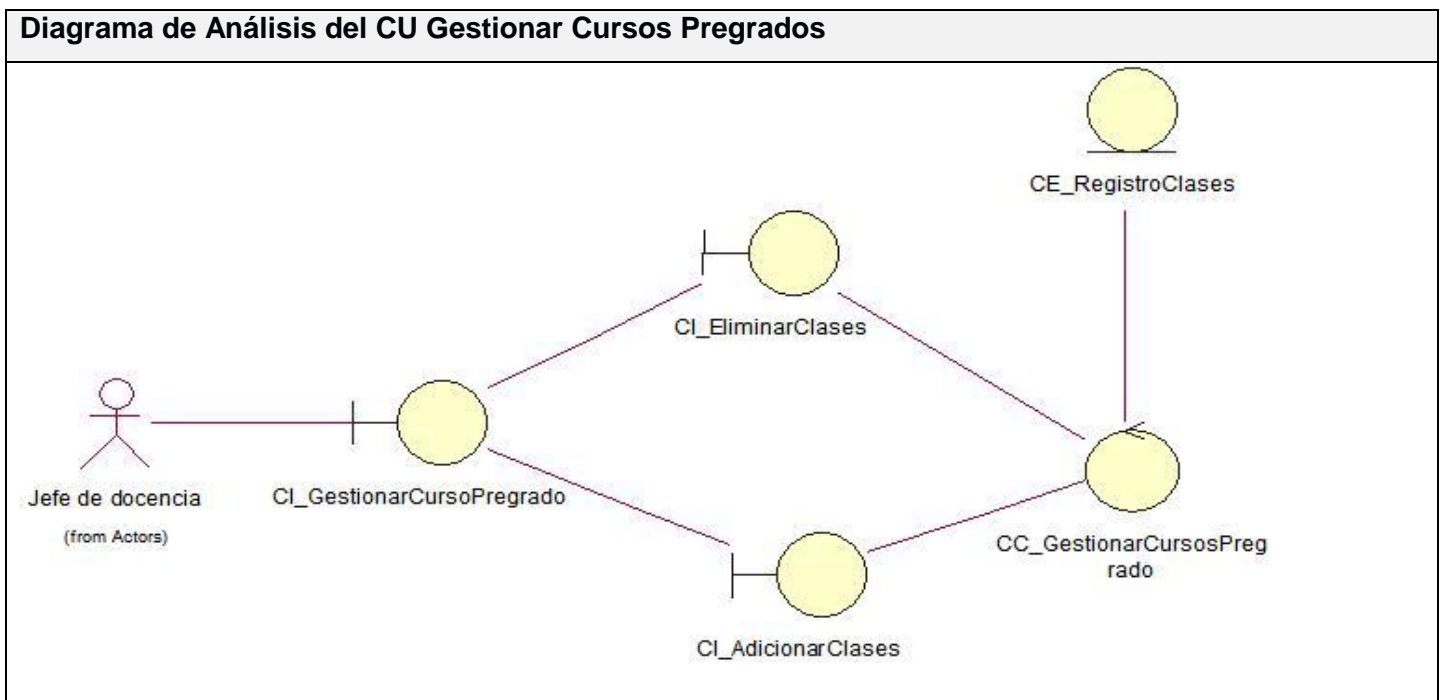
Diagrama de Análisis del CU Gestionar Cursos Pregrados

CE_RegistroClases

CI_EliminarClases

Jefe de docencia
(from Actors)

CI_GestionarCursoPregrado

CC_GestionarCursosPreg rado

CI_AdicionarClases